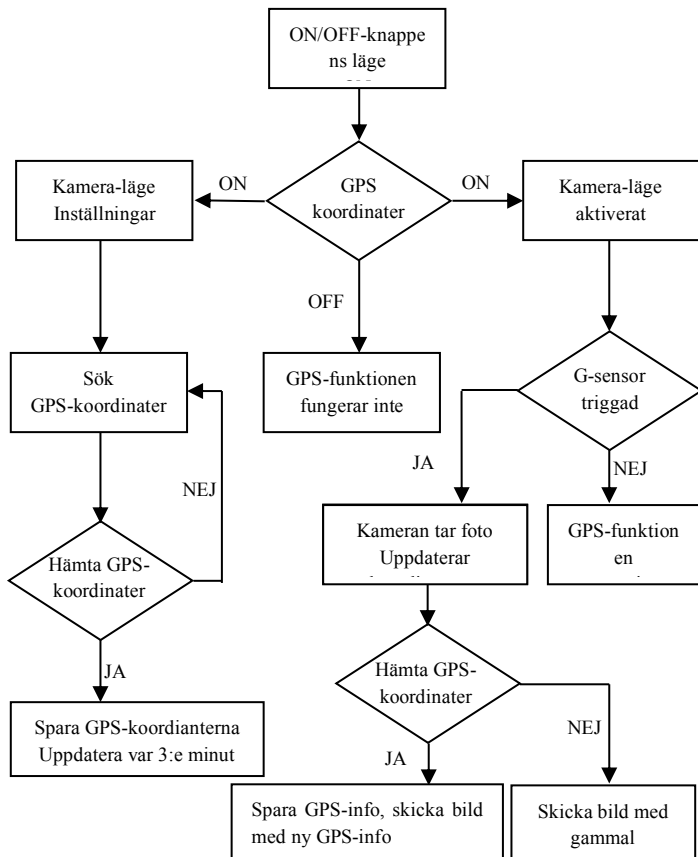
ON/OFF-knappe ns läge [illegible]

GPS koordinater

ON

ON

OFF

Kamera-läge Inställningar

Kamera-läge aktiverat

Sök GPS-koordinater

GPS-funktionen fungerar inte

G-sensor triggad

NEJ

JA

NEJ

Hämta GPS-koordinater

Kameran tar foto Uppdaterar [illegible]

GPS-funktion en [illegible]

JA

Hämta GPS-koordinater

Spara GPS-koordianterna Uppdatera var 3:e minut

JA

NEJ

Spara GPS-info, skicka bild med ny GPS-info

Skicka bild med gammal